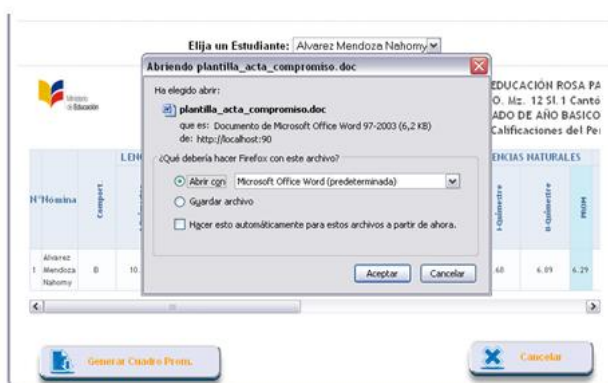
Elija un Estudiante: Alvarez Mendoza Nahomy

Abriendo plantilla_acta_compromiso.doc

Ha elegido abrir:

plantilla_acta_compromiso.doc

que es: Documento de Microsoft Office Word 97-2003 (6,2 KB)

de: http://localhost:90

¿Qué debería hacer Firefox con este archivo?

Abrir con Microsoft Office Word (predeterminada)

Guardar archivo

Hacer esto automáticamente para estos archivos a partir de ahora.

Aceptar Cancelar

Ministerio de Educación

EDUCACIÓN ROSA PA
O. Mz. 12 Sl. 1 Cantó
ADO DE AÑO BASICO
Calificaciones del Pe

| N°Nómina | Comport | LENG | | ENCIAS NATURALES | | |
|---|---|---|---|---|---|---|
| | | | | I-Quimestre | II-Quimestre | PROM |
| 1 Alvarez Mendoza Nahomy | B | 10 | | .60 | 6.09 | 6.29 |

Generar Cuadro Prom.

Cancelar